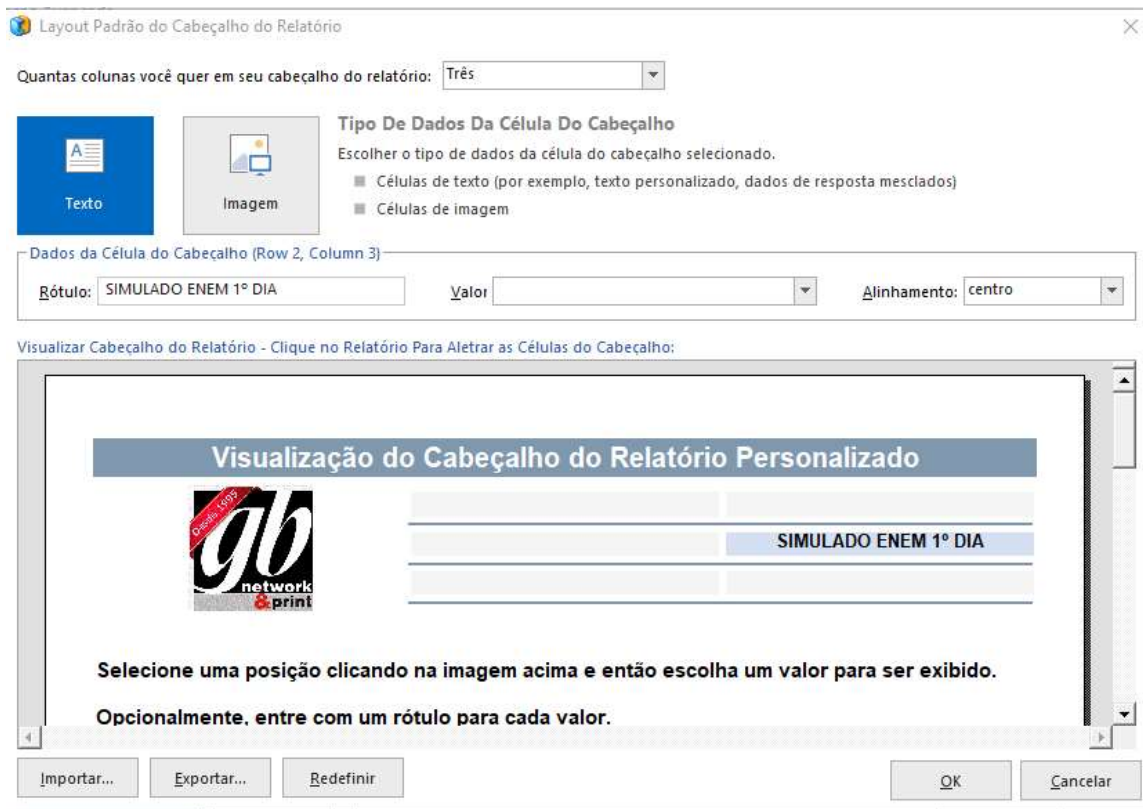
Layout Padrão do Cabeçalho do Relatório

Quantas colunas você quer em seu cabeçalho do relatório: Três

Texto

Imagem

Tipo De Dados Da Célula Do Cabeçalho

Escolher o tipo de dados da célula do cabeçalho selecionado.

Células de texto (por exemplo, texto personalizado, dados de resposta mesclados)

Células de imagem

Dados da Célula do Cabeçalho (Row 2, Column 3)

Rótulo: SIMULADO ENEM 1º DIA

Valor

Alinhamento: centro

Visualizar Cabeçalho do Relatório - Clique no Relatório Para Aletrar as Células do Cabeçalho:

Visualização do Cabeçalho do Relatório Personalizado

Desde 1999 gb network &print

SIMULADO ENEM 1º DIA

Selecione uma posição clicando na imagem acima e então escolha um valor para ser exibido.

Opcionalmente, entre com um rótulo para cada valor.

Importar...

Exportar...

Redefinir

OK

Cancelar